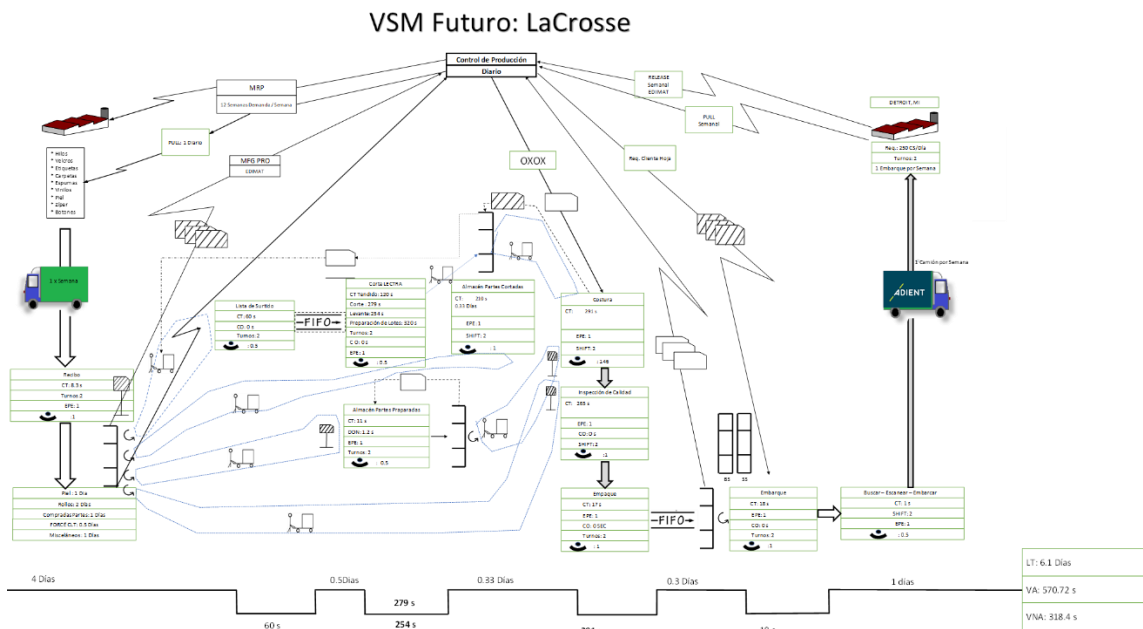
VSM Futuro: LaCrosse

Control de Producción
Diario

MRP
12 Semanas Demanda / Semana

RELEASE
Semanal
EDIMAT

PULL
Semanal

DETROIT, MI

Req.: 250 CS/Día
Turnos:3
1 Embarque por Semana

Pull: 1 Diario

MPS PRO
EDIMAT

OXOX

Req. Cliente Hoja

* Hilos
* Velcros
* Etiquetas
* Carpetas
* Espumas
* Vinilos
* Piel
* Ziper
* Botones

1 x Semana

1 Camión por Semana

ADIENT

Recibo
CT: 8.3 s
Turnos:2
EPE: 1
:1

Lista de Surtido
CT: 60 s
CO: 0 s
Turnos: 2
: 0.5

FIFO

Corte LECTRA
CT Tendido : 120 s
Corte : 279 s
Levante: 254 s
Preparación de Lotes: 120 s
Turnos: 2
C.O: 0 s
EPE: 1
: 0.5

Almacén Partes Cortadas
CT: 250 s
0.33 Días
EPE: 1
SHIFT: 2
: 1

Costura
CT: 291 s
EPE: 1
SHIFT: 2
: 146

Inspección de Calidad
CT: 288 s
EPE: 1
CO: 0 s
SHIFT: 2
: 1

Almacén Partes Preparadas
CT: 11 s
DON: 1.2 s
EPE: 1
Turnos: 3
: 0.5

Piel: 1 Día
Rollos: 2 Días
Comprados Partes: 1 Días
FORCE ELT: 0.5 Días
Misceláneos: 1 Días

Empaque
CT: 17 s
EPE: 1
CO: 0 SEC
Turnos: 2
: 1

FIFO

Embarque
CT: 18 s
EPE: 1
CO: 0 s
Turnos: 3
: 3

Buscar – Escanear – Embarcar
CT: 1 s
SHIFT: 2
EPE: 1
: 0.5

4 Días
0.5Días
0.33 Días
0.3 Días
1 días
60 s
279 s
254 s
291
18 s

LT: 6.1 Días
VA: 570.72 s
VNA: 318.4 s